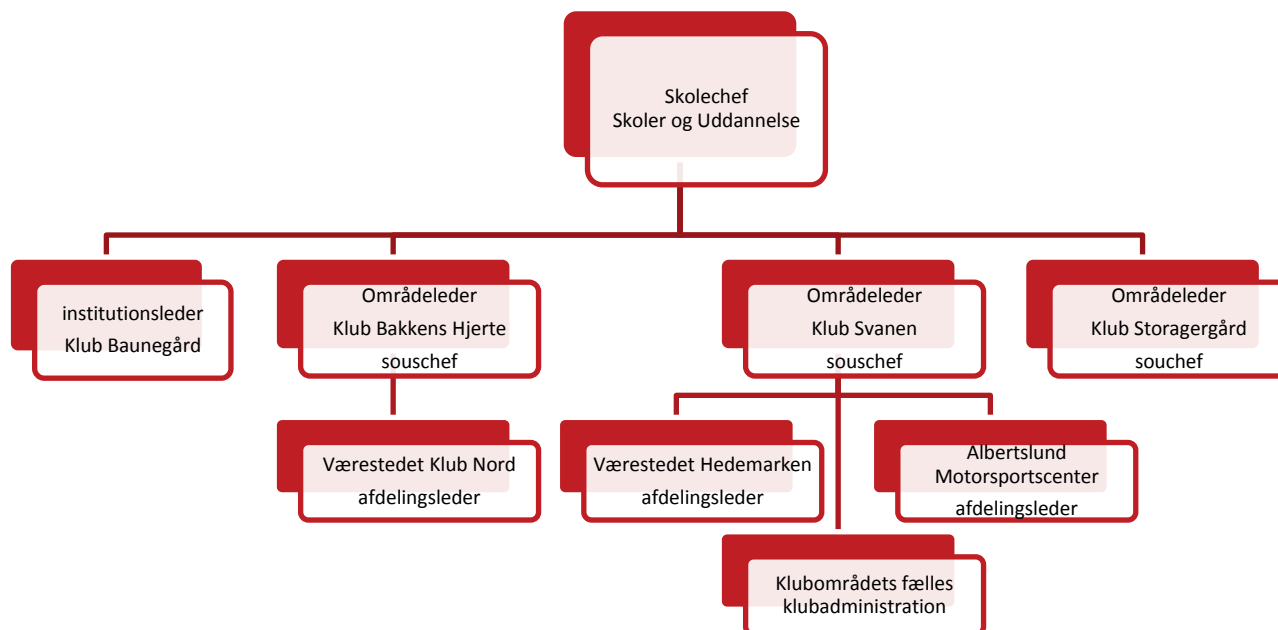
Skolechef
Skoler og Uddannelse

institutionsleder
Klub Baunegård

Områdeleder
Klub Bakkens Hjerte
souschef

Områdeleder
Klub Svanen
souschef

Områdeleder
Klub Storagergård
souchef

Værestedet Klub Nord
afdelingsleder

Værestedet Hedemarken
afdelingsleder

Albertslund
Motorsportscenter
afdelingsleder

Klubområdets fælles
klubadministration